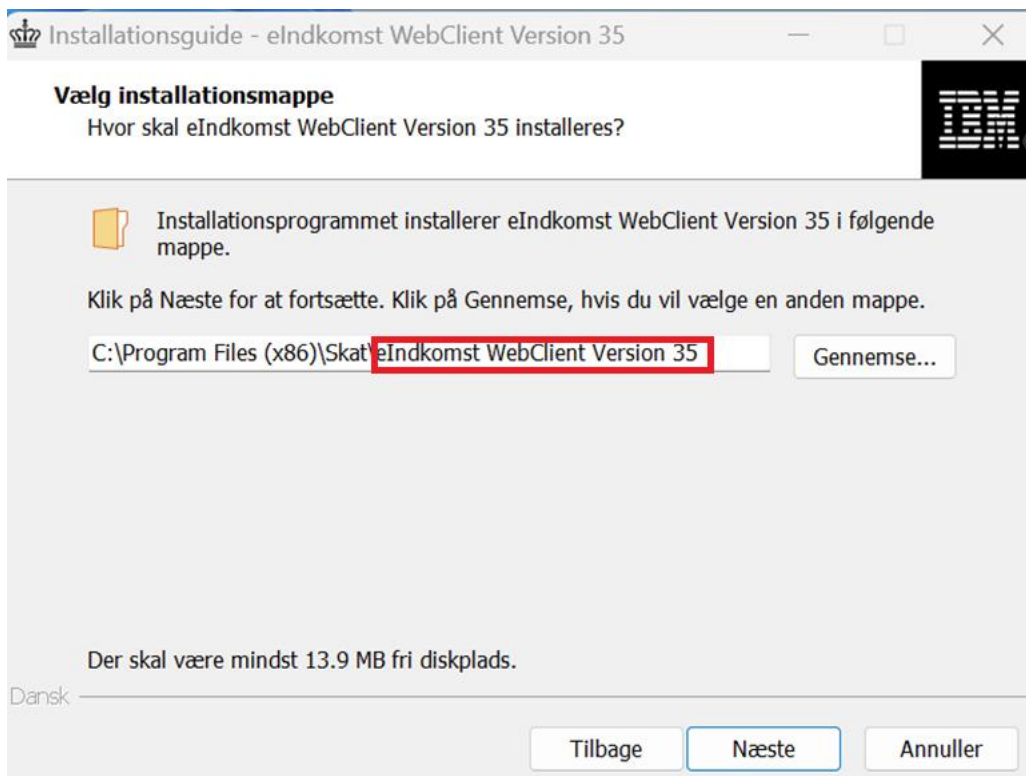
Installationsguide - eIndkomst WebClient Version 35

Vælg installationsmappe
Hvor skal eIndkomst WebClient Version 35 installeres?

IBM

Installationsprogrammet installerer eIndkomst WebClient Version 35 i følgende mappe.

Klik på Næste for at fortsætte. Klik på Gennemse, hvis du vil vælge en anden mappe.

C:\Program Files (x86)\Skat\eIndkomst WebClient Version 35

Gennemse...

Der skal være mindst 13.9 MB fri diskplads.

Dansk

Tilbage

Næste

Annuller